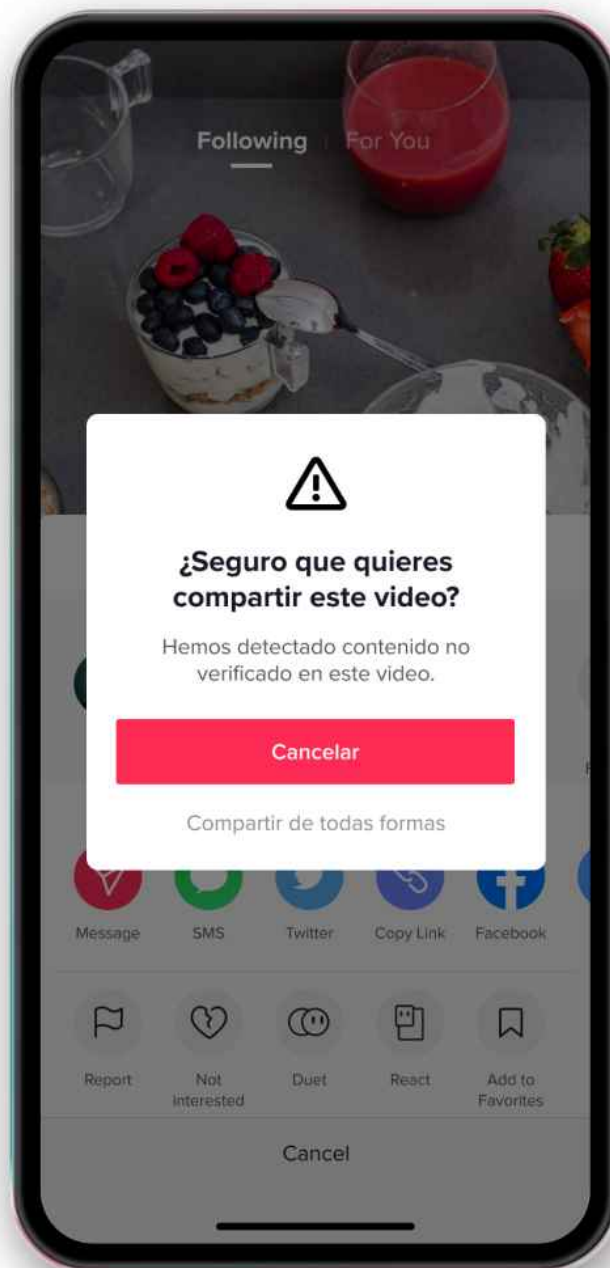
Following | For You

¿Seguro que quieres compartir este video?

Hemos detectado contenido no verificado en este video.

Cancelar

Compartir de todas formas

Message SMS Twitter Copy Link Facebook

Report Not Interested Duet React Add to Favorites

Cancel